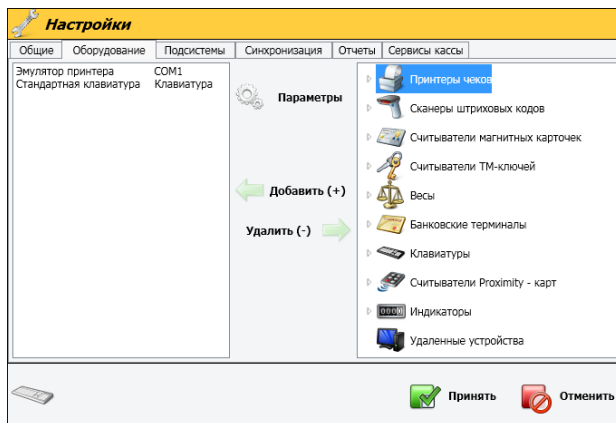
Настройки

Общие | Оборудование | Подсистемы | Синхронизация | Отчеты | Сервисы кассы

| | |
|---|---|
| Эмулятор принтера | COM1 |
| Стандартная клавиатура | Клавиатура |

Параметры

Добавить (+)

Удалить (-)

Принтеры чеков
Сканеры штриховых кодов
Считыватели магнитных карточек
Считыватели ТМ-ключей
Весы
Банковские терминалы
Клавиатуры
Считыватели Proximity - карт
Индикаторы
Удаленные устройства

Принять

Отменить